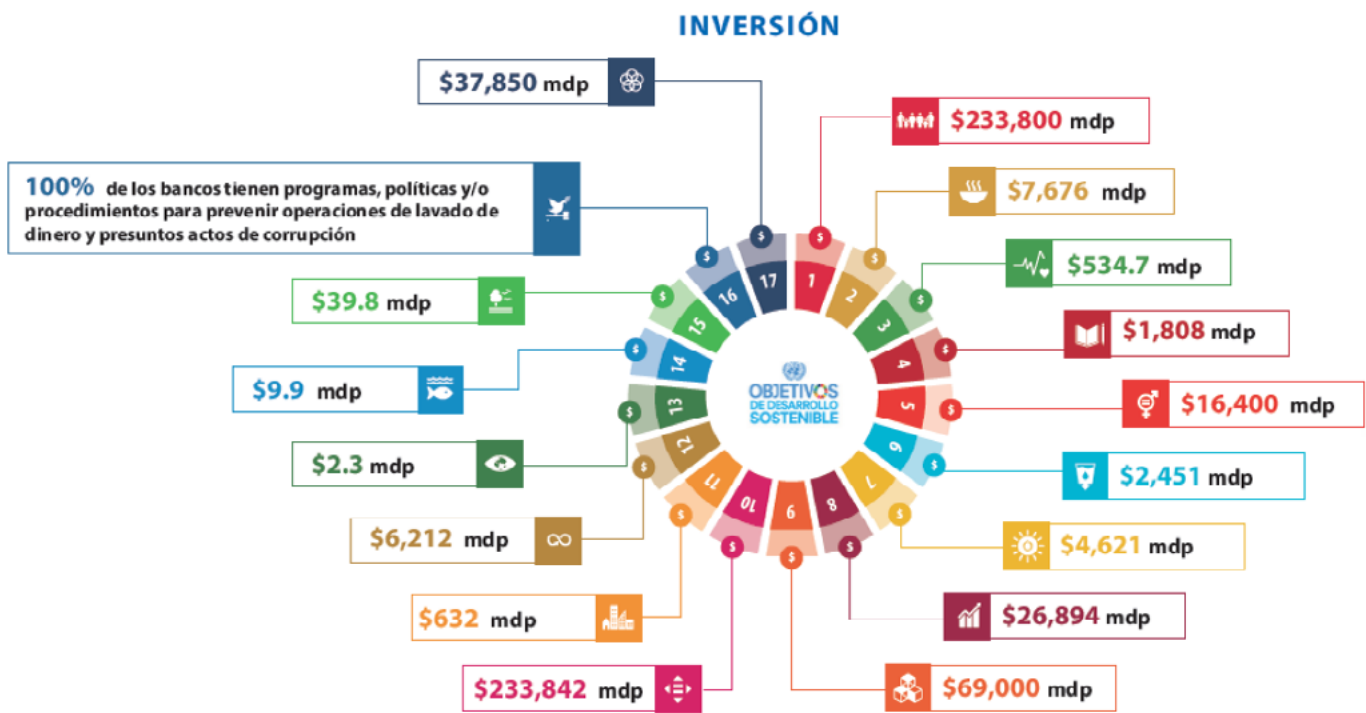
INVERSIÓN

$37,850 mdp

$233,800 mdp

100% de los bancos tienen programas, políticas y/o procedimientos para prevenir operaciones de lavado de dinero y presuntos actos de corrupción

$7,676 mdp

$534.7 mdp

$39.8 mdp

$1,808 mdp

$9.9 mdp

$16,400 mdp

$2.3 mdp

$2,451 mdp

$6,212 mdp

$4,621 mdp

$632 mdp

$26,894 mdp

$233,842 mdp

$69,000 mdp

17 16 15 14 13 12 11 10 9 8 7 6 5 4 3 2 1

OBJETIVOS DE DESARROLLO SOSTENIBLE